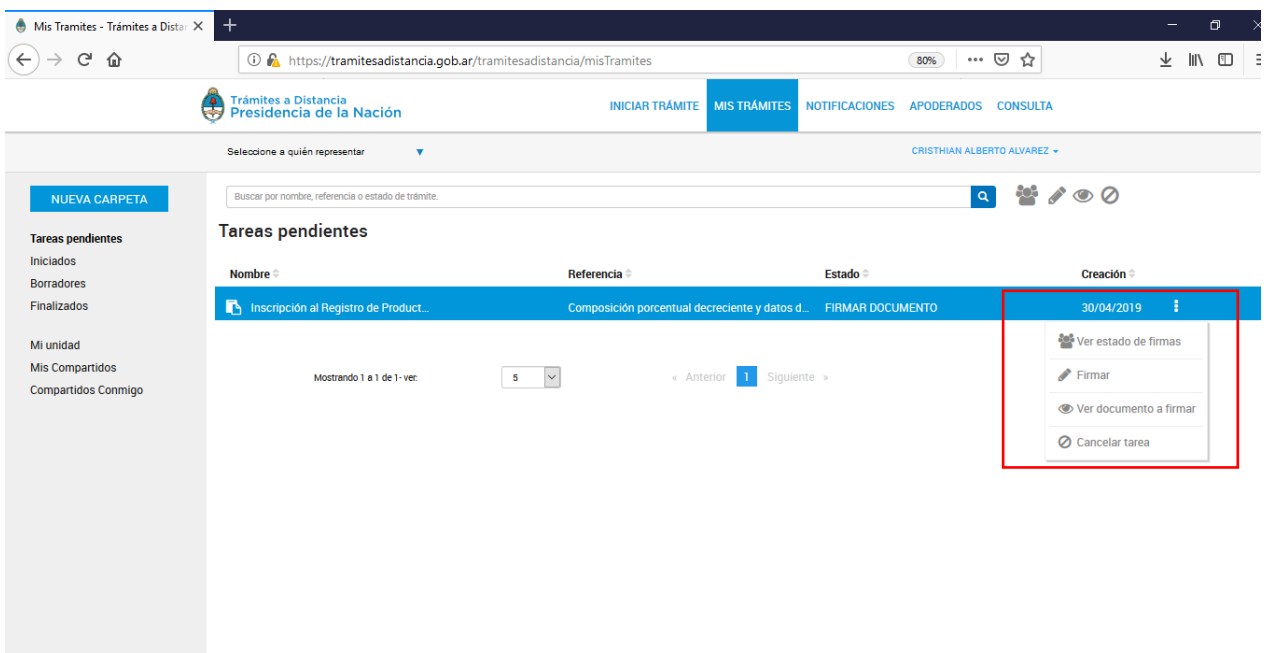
Mis Tramites - Trámites a Dista ×
+
https://tramitesadistancia.gob.ar/tramitesadistancia/misTramites
80%

Trámites a Distancia
Presidencia de la Nación

INICIAR TRÁMITE
MIS TRÁMITES
NOTIFICACIONES
APODERADOS
CONSULTA

Seleccione a quién representar

CRISTHIAN ALBERTO ALVAREZ

NUEVA CARPETA

Tareas pendientes
Iniciados
Borradores
Finalizados

Mi unidad
Mis Compartidos
Compartidos Conmigo

Buscar por nombre, referencia o estado de trámite.

Tareas pendientes

| Nombre | Referencia | Estado | Creación |
|---|---|---|---|
| Inscripción al Registro de Product... | Composición porcentual decreciente y datos d... | FIRMAR DOCUMENTO | 30/04/2019 |

Ver estado de firmas
Firmar
Ver documento a firmar
Cancelar tarea

Mostrando 1 a 1 de 1 - ver: 5

« Anterior 1 Siguiente »